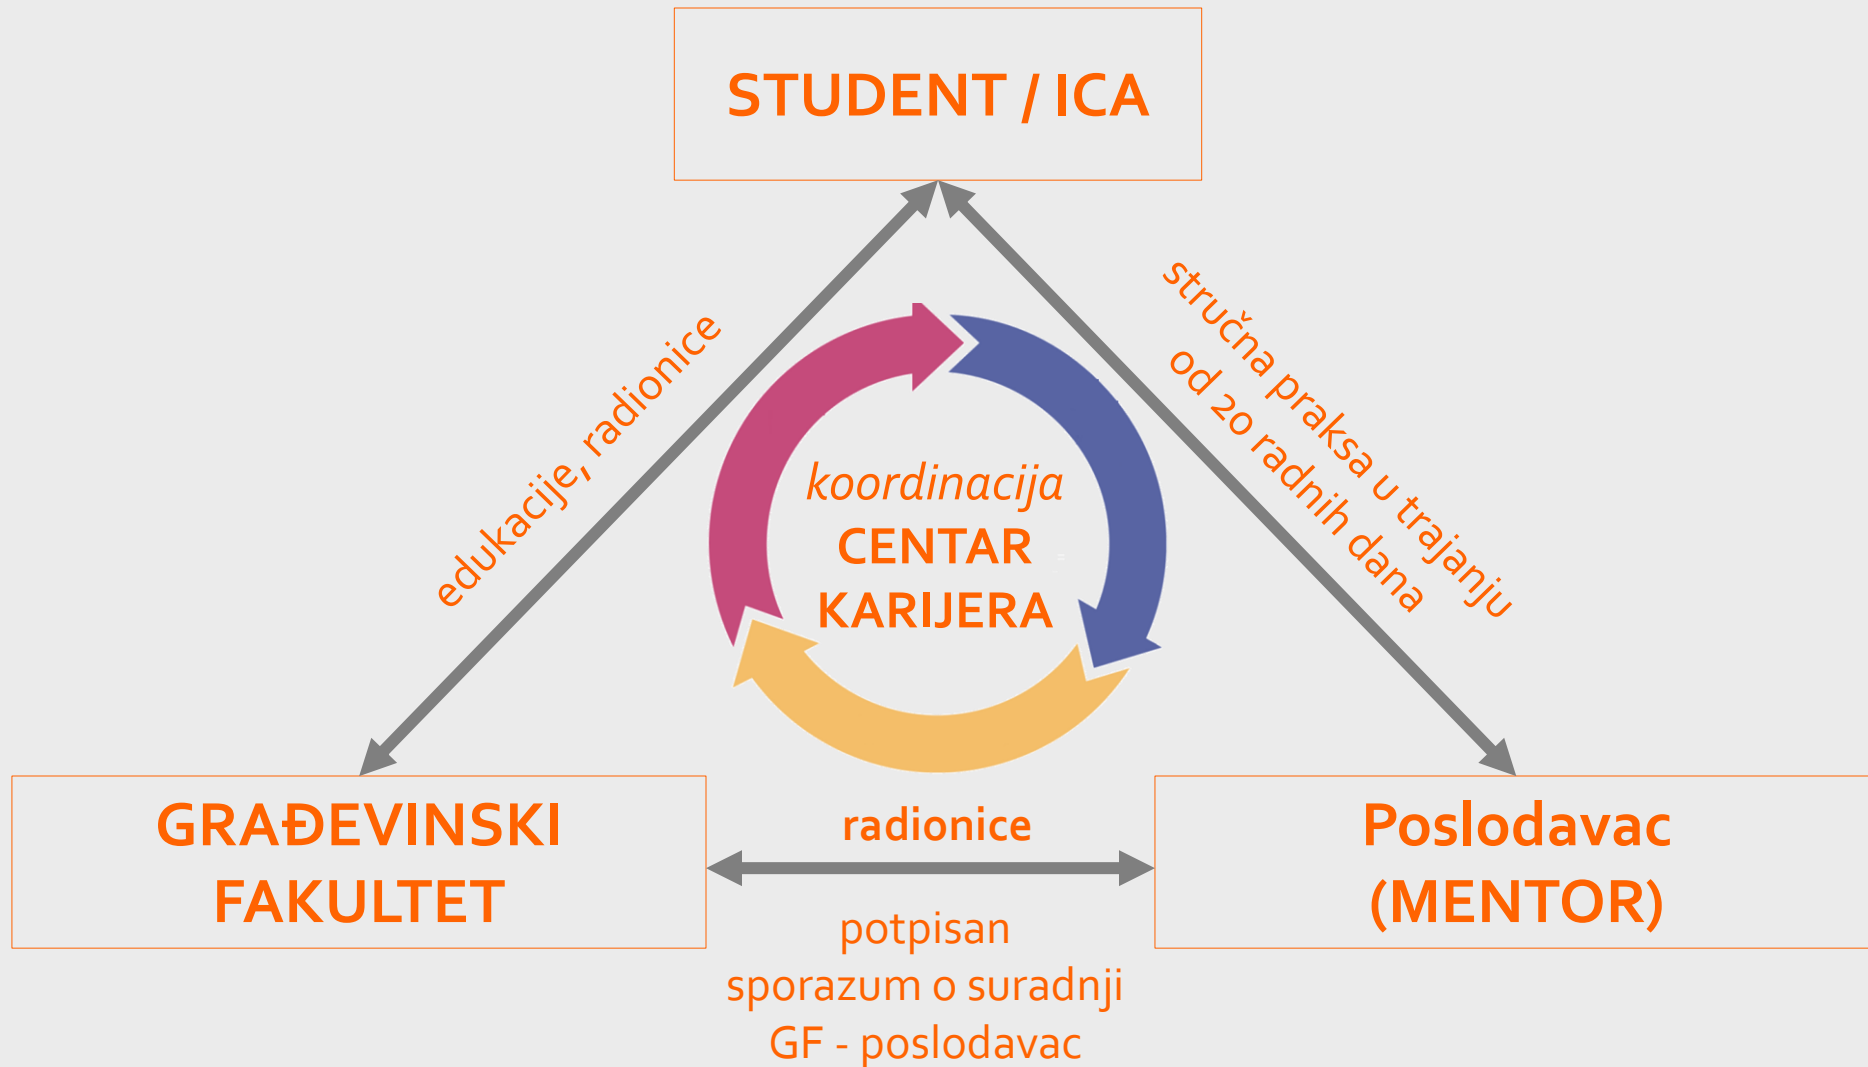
STUDENT / ICA

edukacije, radionice

stručna praksa u trajanju od 20 radnih dana

koordinacija
CENTAR
KARIJERA

GRAĐEVINSKI FAKULTET

radionice

potpisan sporazum o suradnji GF - poslodavac

Poslodavac (MENTOR)